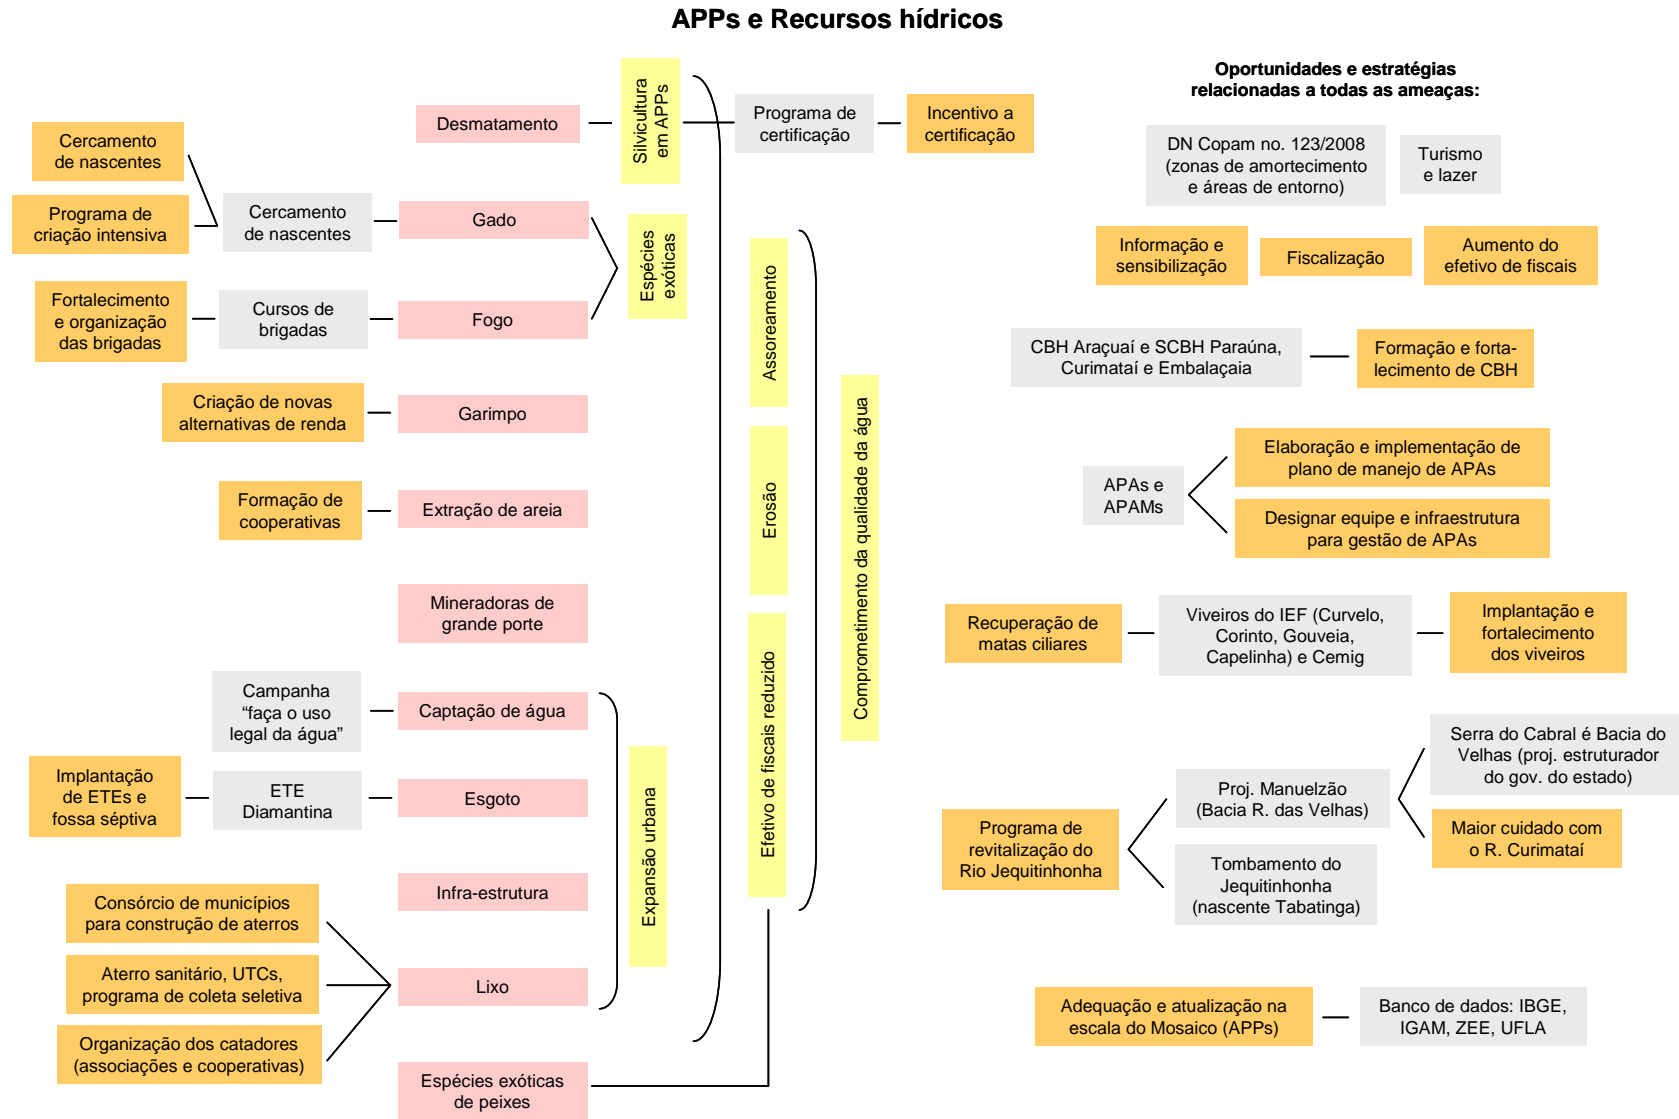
APPs e Recursos hídricos

Cercamento de nascentes

Programa de criação intensiva

Cercamento de nascentes

Fortalecimento e organização das brigadas

Cursos de brigadas

Criação de novas alternativas de renda

Formação de cooperativas

Desmatamento

Gado

Fogo

Garimpo

Extração de areia

Mineradoras de grande porte

Silvicultura em APPs

Espécies exóticas

Programa de certificação

Incentivo a certificação

Assoreamento

Erosão

Efetivo de fiscais reduzido

Comprometimento da qualidade da água

Campanha "faça o uso legal da água"

Implantação de ETEs e fossa séptiva

ETE Diamantina

Captação de água

Esgoto

Infra-estrutura

Consórcio de municípios para construção de aterros

Aterro sanitário, UTCs, programa de coleta seletiva

Organização dos catadores (associações e cooperativas)

Lixo

Expansão urbana

Espécies exóticas de peixes

Oportunidades e estratégias relacionadas a todas as ameaças:

DN Copam no. 123/2008 (zonas de amortecimento e áreas de entorno)

Turismo e lazer

Informação e sensibilização

Fiscalização

Aumento do efetivo de fiscais

CBH Araçuaí e SCBH Paraúna, Curimataí e Embalaçaia

Formação e fortalecimento de CBH

APAs e APAMs

Elaboração e implementação de plano de manejo de APAs

Designar equipe e infraestrutura para gestão de APAs

Recuperação de matas ciliares

Viveiros do IEF (Curvelo, Corinto, Gouveia, Capelinha) e Cemig

Implantação e fortalecimento dos viveiros

Serra do Cabral é Bacia do Velhas (proj. estruturador do gov. do estado)

Proj. Manuelzão (Bacia R. das Velhas)

Maior cuidado com o R. Curimataí

Programa de revitalização do Rio Jequitinhonha

Tombamento do Jequitinhonha (nascente Tabatinga)

Adequação e atualização na escala do Mosaico (APPs)

Banco de dados: IBGE, IGAM, ZEE, UFLA